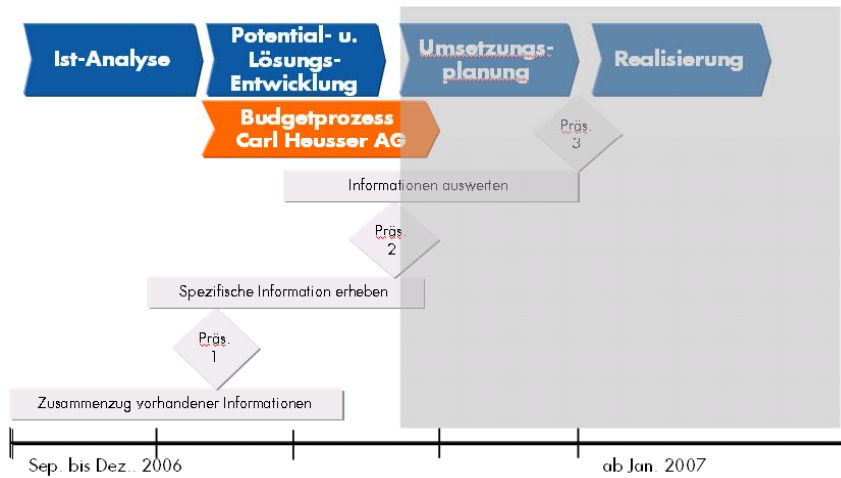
Ist-Analyse

Potential- u. Lösungs-Entwicklung

Umsetzungs-planung

Realisierung

Budgetprozess Carl Heusser AG

Präs. 3

Informationen auswerten

Präs. 2

Spezifische Information erheben

Präs. 1

Zusammenzug vorhandener Informationen

Sep. bis Dez.. 2006

ab Jan. 2007